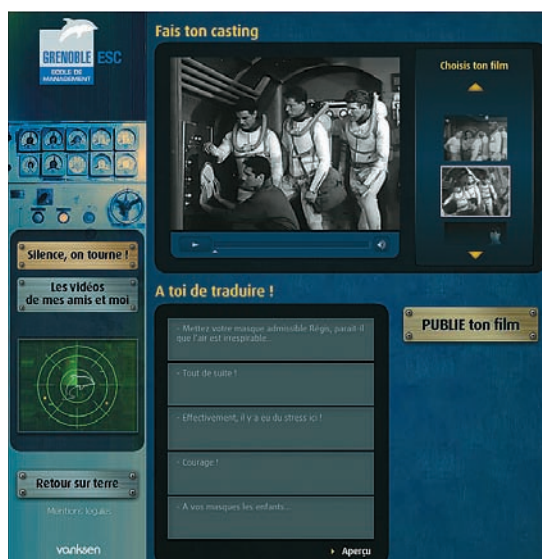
GRENOBLE ESC
ECOLE DE MANAGEMENT

Fais ton casting

Choisis ton film

Silence, on tourne !

Les vidéos de mes amis et moi

A toi de traduire !

- Mettez votre masque admissible Régis, parait il que l'air est irrespirable...

- Tout de suite !

- Effectivement, il y a eu du stress ici !

- Courage !

- A vos masques les enfants...

Aperçu

PUBLIE ton film

Retour sur terre

Mentions légales

vanksen